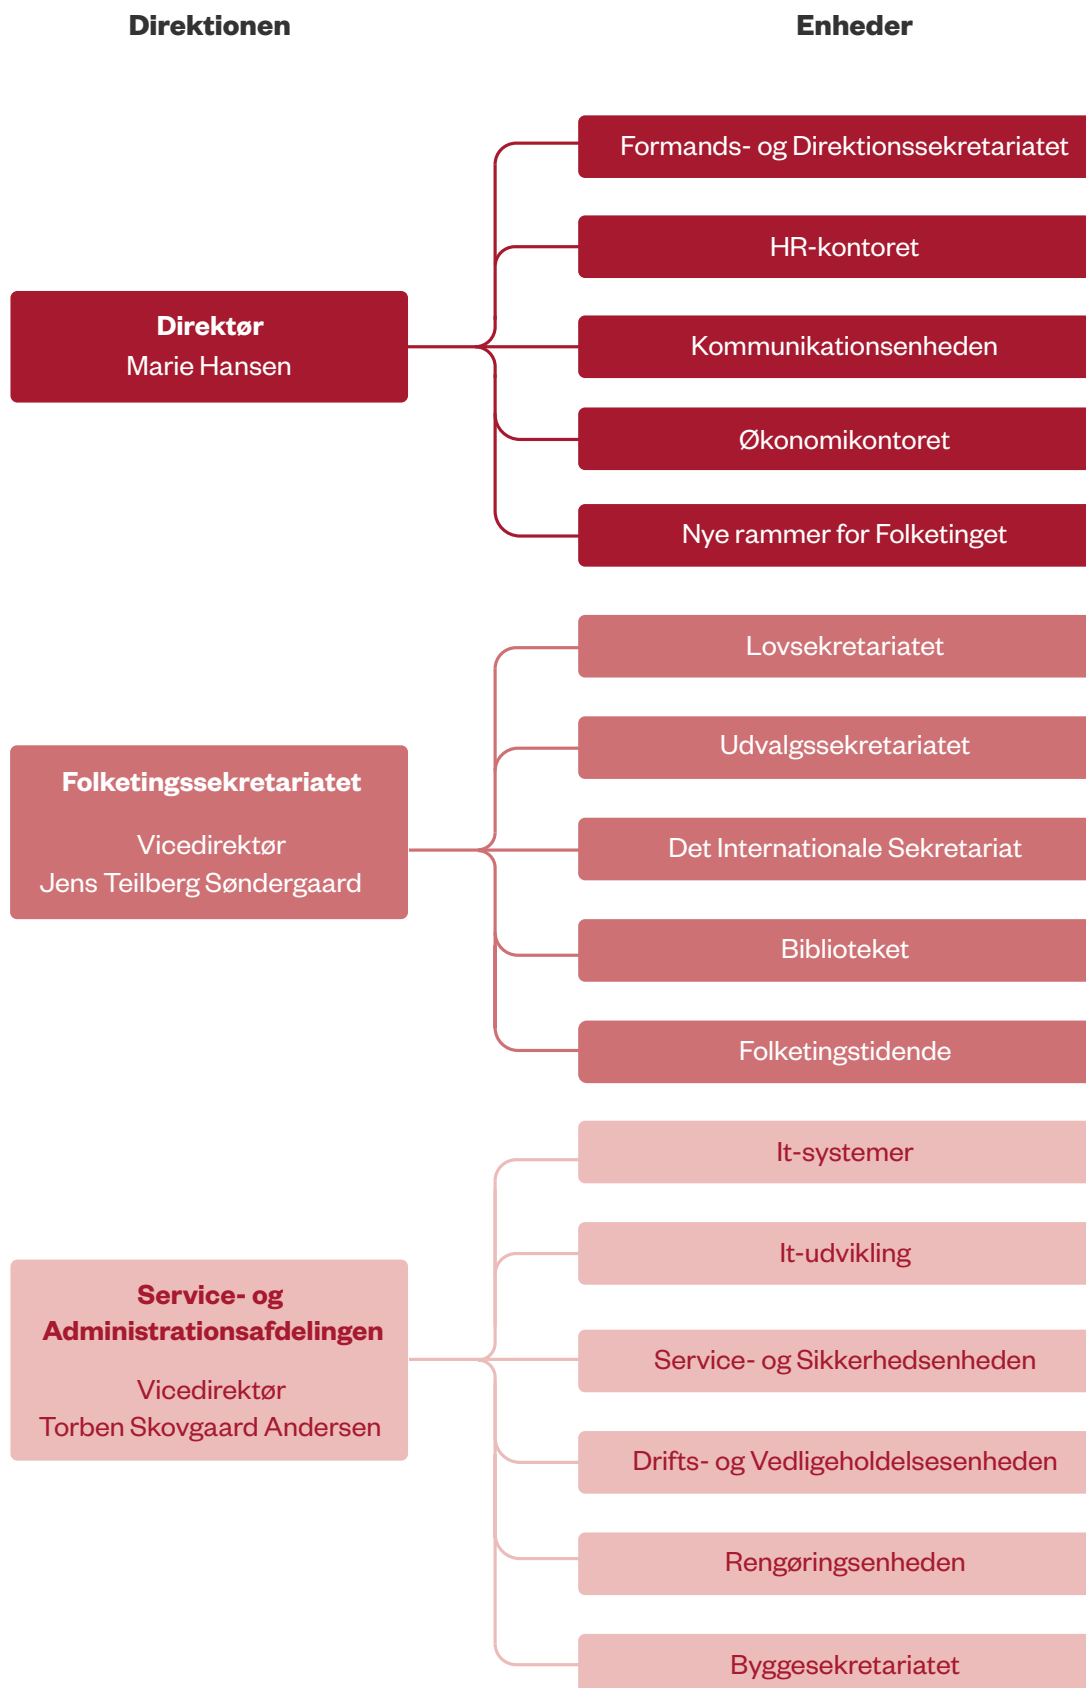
Direktionen

Enheder

Direktør
Marie Hansen

Formands- og Direktionssekretariatet

HR-kontoret

Kommunikationsenheden

Økonomikontoret

Nye rammer for Folketinget

Folketingssekretariatet

Vicedirektør
Jens Teilberg Søndergaard

Lovsekretariatet

Udvalgssekretariatet

Det Internationale Sekretariat

Biblioteket

Folketingstidende

Service- og Administrationsafdelingen

Vicedirektør
Torben Skovgaard Andersen

It-systemer

It-udvikling

Service- og Sikkerhedsenheden

Drifts- og Vedligeholdelsesenheden

Rengøringsenheden

Byggesekretariatet